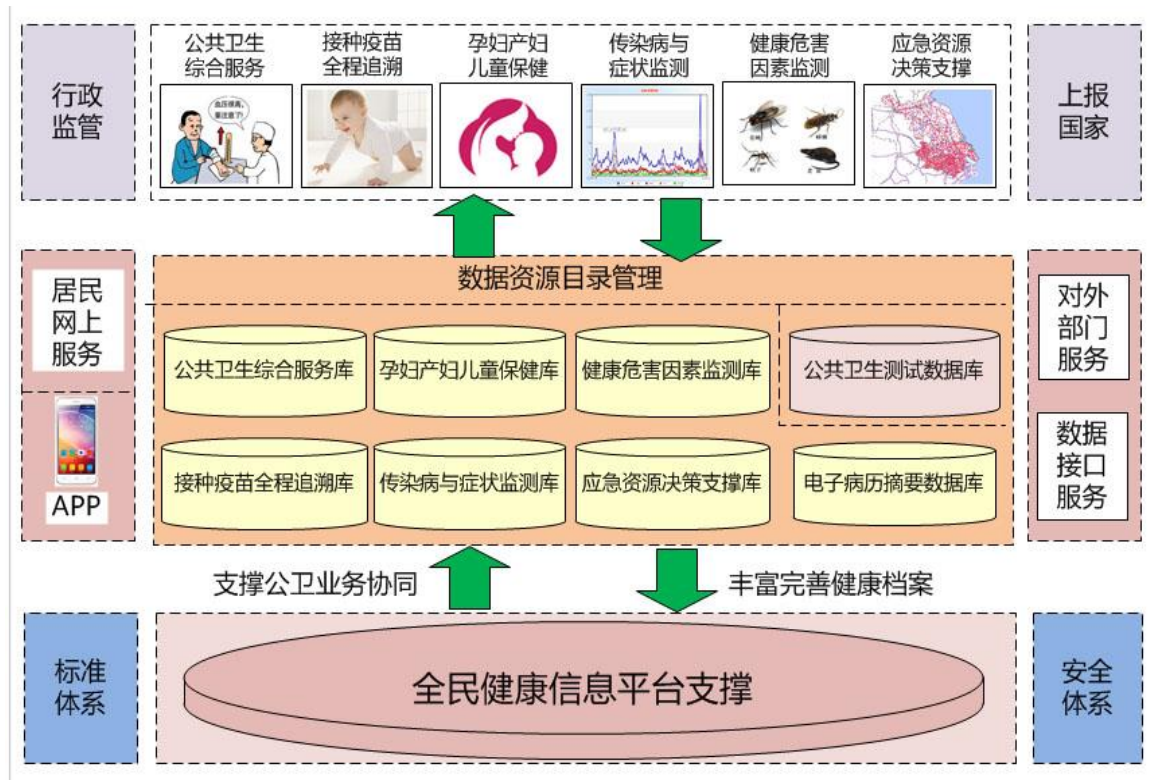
行政监管

公共卫生综合服务

血压很高，要注意了!

接种疫苗全程追溯

孕妇产妇儿童保健

传染病与症状监测

健康危害因素监测

应急资源决策支撑

上报国家

居民网上服务

APP

数据资源目录管理

公共卫生综合服务库

孕妇产妇儿童保健库

健康危害因素监测库

公共卫生测试数据库

接种疫苗全程追溯库

传染病与症状监测库

应急资源决策支撑库

电子病历摘要数据库

对外部门服务

数据接口服务

支撑公卫业务协同

丰富完善健康档案

标准体系

全民健康信息平台支撑

安全体系